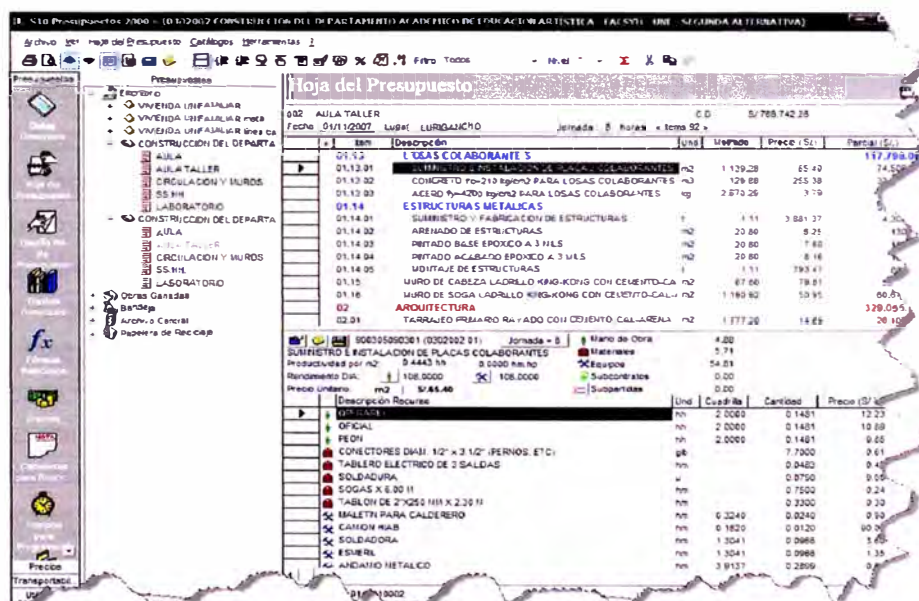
S10 Presupuestos 2000 - [0302002 CONSTRUCCION DEL DEPARTAMENTO ACADEMICO DE EDUCACION ARTISTICA - FACSYH - UNE - SEGUNDA ALTERNATIVA]

Archivo Ver Hoja del Presupuesto Catálogos Herramientas ?

Filtro Todos Nivel Σ

Presupuestos

Presupuestos

Entorno
VIVIENDA UNIFAMILIAR
VIVIENDA UNIFAMILIAR meta
VIVIENDA UNIFAMILIAR línea ca
CONSTRUCCION DEL DEPARTA
AULA
AULA TALLER
CIRCULACION Y MUROS
SS.HH.
LABORATORIO
CONSTRUCCION DEL DEPARTA
AULA
AULA TALLER
CIRCULACION Y MUROS
SS.HH.
LABORATORIO
Obras Ganadas
Bandeja
Archivo Central
Papelera de Reciclaje

Hoja del Presupuesto

002 AULA TALLER C.D. S/ 788,742.28
Fecha 01/11/2007 Lugar LURIGANCHO Jornada 8 horas « Items 92 »

| | Item | Descripción | Und | Metrado | Precio (S/.) | Parcial (S/.) |
|---|---|---|---|---|---|---|
| | 01.13 | LOSAS COLABORANTES | | | | 117,798.0 |
| ▶ | 01.13.01 | SUMINISTRO E INSTALACION DE PLACAS COLABORANTES | m2 | 1 139.28 | 65.40 | 74,5 |
| | 01.13.02 | CONCRETO fc=210 kg/cm2 PARA LOSAS COLABORANTES | m3 | 129.88 | 255.38 | |
| | 01.13.03 | ACERO fy=4200 kg/cm2 PARA LOSAS COLABORANTES | kg | 2 873.26 | 3.79 | |
| | 01.14 | ESTRUCTURAS METALICAS | | | | |
| | 01.14.01 | SUMINISTRO Y FABRICACION DE ESTRUCTURAS | | 1.11 | 3 881.37 | |
| | 01.14.02 | ARENADO DE ESTRUCTURAS | m2 | 20.80 | 5.25 | |
| | 01.14.03 | PINTADO BASE EPOXICO A 3 MILS | m2 | 20.80 | 7.60 | |
| | 01.14.04 | PINTADO ACABADO EPOXICO A 3 MILS | m2 | 20.80 | 8.16 | |
| | 01.14.05 | MONTAJE DE ESTRUCTURAS | | 1.11 | 793.47 | |
| | 01.15 | MURO DE CABEZA LADRILLO KING-KONG CON CEMENTO-CA | m2 | 67.60 | 78.81 | |
| | 01.16 | MURO DE SOGA LADRILLO KING-KONG CON CEMENTO-CAL | m2 | 1 180.92 | 50.95 | 60,8 |
| | 02 | ARQUITECTURA | | | | 329,055 |
| | 02.01 | TARRAJEO PRIMARIO RAYADO CON CEMENTO CAL-ARENA | m2 | 1 777.20 | 14.69 | 26,10 |

900305090301 (0302002 01) Jornada = 8
SUMINISTRO E INSTALACION DE PLACAS COLABORANTES
Productividad por m2 0.4443 hh 0.0000 hm.hp
Rendimiento Día 108.0000 108.0000
Precio Unitario m2 S/.65.40
Mano de Obra 4.80
Materiales 5.71
Equipos 54.81
Subcontratos 0.00
Subpartidas 0.00

| | Descripción Recurso | Und | Cuadrilla | Cantidad | Precio (S/.) |
|---|---|---|---|---|---|
| ▶ | OPERARIO | hh | 2.0000 | 0.1481 | 12.23 |
| | OFICIAL | hh | 2.0000 | 0.1481 | 10.88 |
| | PEON | hh | 2.0000 | 0.1481 | 9.88 |
| | CONECTORES DIAM. 1/2" x 3 1/2" (PERNOS, ETC) | gb | | 7.7000 | 0.61 |
| | TABLERO ELECTRICO DE 3 SALIDAS | und | | 0.0463 | 0.4 |
| | SOLDADURA | kl | | 0.0750 | 0.0 |
| | SOGAS X 6.00 M | und | | 0.7500 | 0.24 |
| | TABLON DE 2"X250 MM X 2.30 M | | | 0.3300 | 0.20 |
| | MALETIN PARA CALDERERO | hm | 0.3240 | 0.0240 | 0.9 |
| | CAMION HIAB | hm | 0.1620 | 0.0120 | 90.0 |
| | SOLDADORA | hm | 1.3041 | 0.0966 | 3. |
| | ESMERIL | hm | 1.3041 | 0.0966 | 1.35 |
| | ANDAMIO METALICO | hm | 3.9137 | 0.2899 | 0. |

Precios
Transporte
010302002